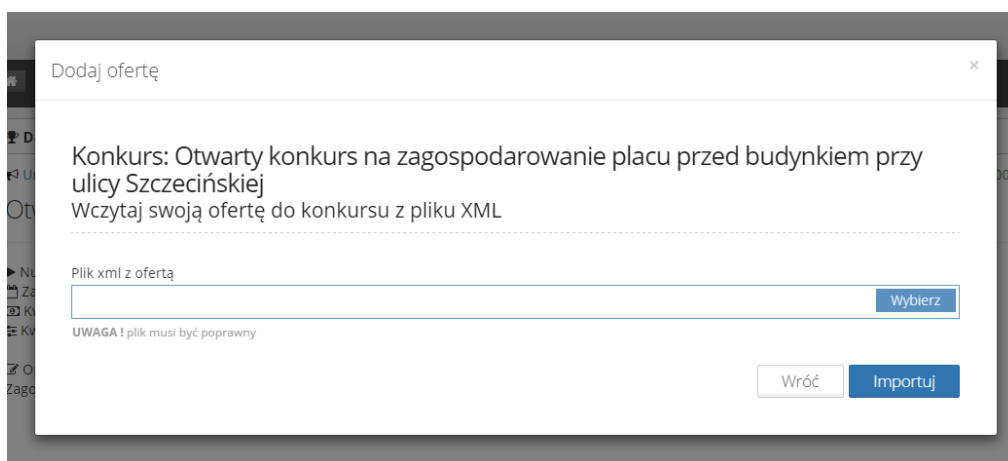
Dodaj ofertę

×

Konkurs: Otwarty konkurs na zagospodarowanie placu przed budynkiem przy ulicy Szczecińskiej

Wczytaj swoją ofertę do konkursu z pliku XML

Plik xml z ofertą

Wybierz

UWAGA ! plik musi być poprawny

Wróć

Importuj